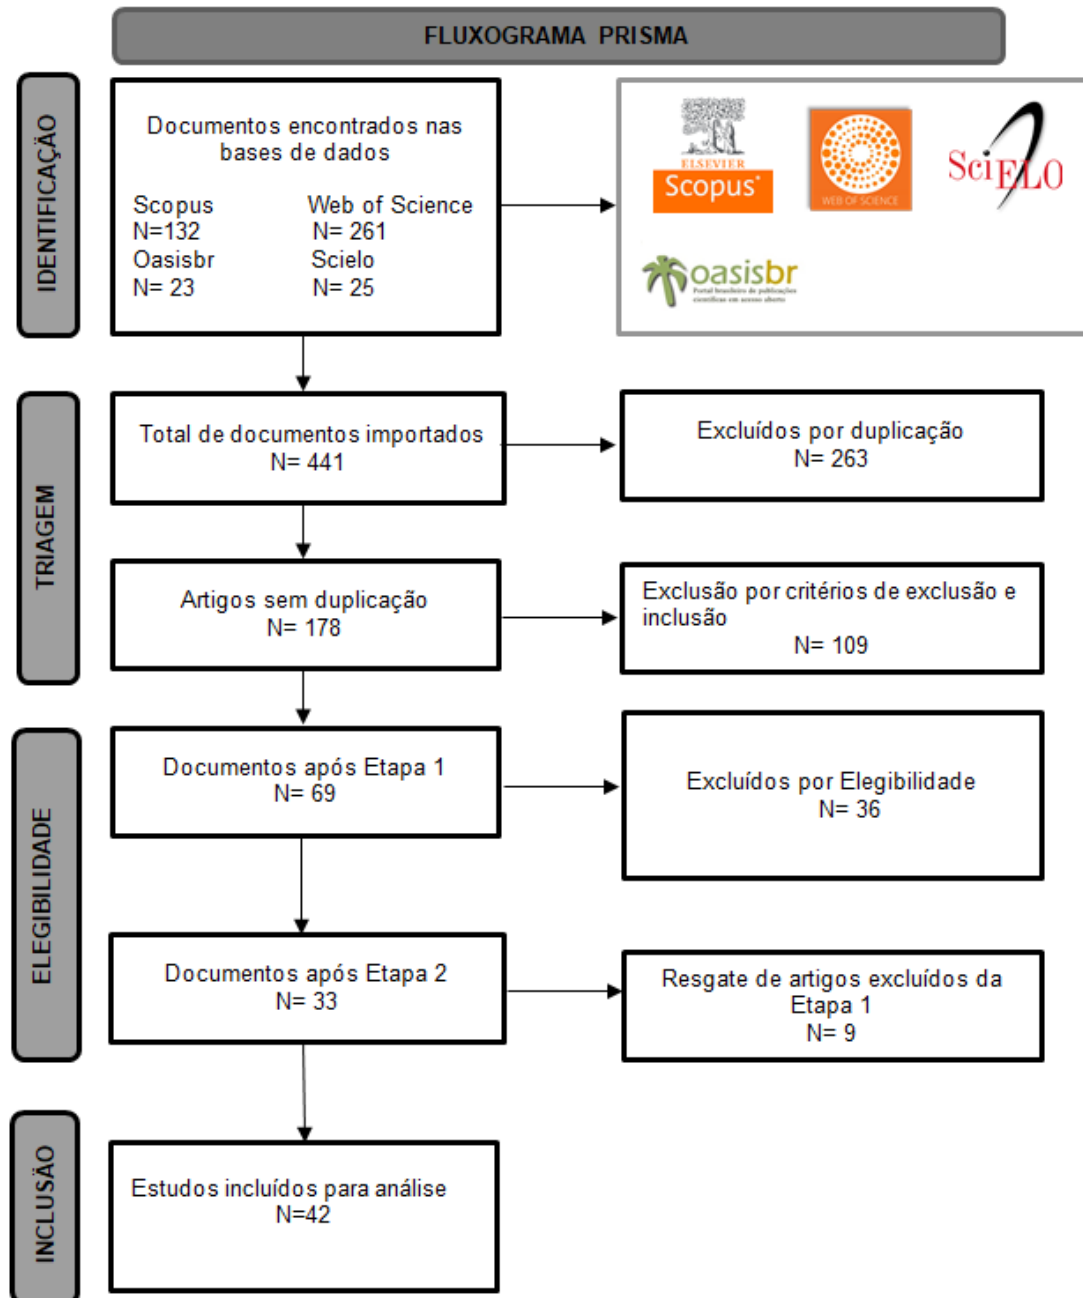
FLUXOGRAMA PRISMA

IDENTIFICAÇÃO

Documentos encontrados nas bases de dados

Scopus
N=132
Oasisbr
N= 23

Web of Science
N= 261
Scielo
N= 25

ELSEVIER
Scopus

WEB OF SCIENCE

SciELO

oasisbr
Portal brasileiro de publicações científicas em acesso aberto

TRIAGEM

Total de documentos importados
N= 441

Excluídos por duplicação
N= 263

Artigos sem duplicação
N= 178

Exclusão por critérios de exclusão e inclusão
N= 109

ELEGIBILIDADE

Documentos após Etapa 1
N= 69

Excluídos por Elegibilidade
N= 36

Documentos após Etapa 2
N= 33

Resgate de artigos excluídos da Etapa 1
N= 9

INCLUSÃO

Estudos incluídos para análise
N=42